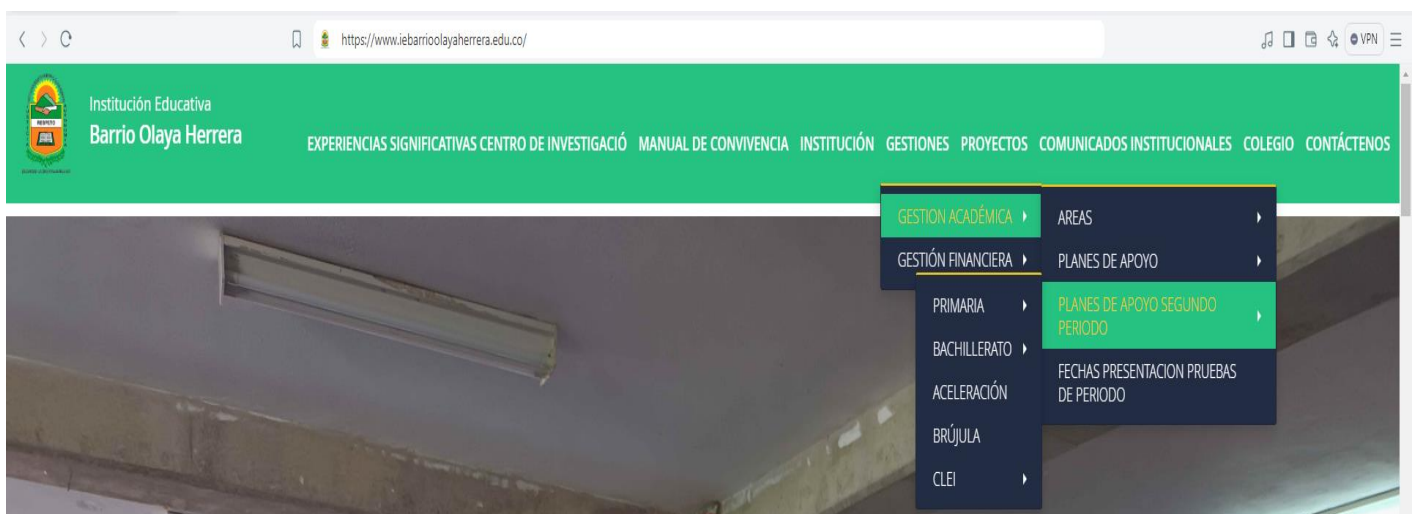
https://www.iebarrioolayaherrera.edu.co/

VPN

RESPETO

Institución Educativa
Barrio Olaya Herrera

EXPERIENCIAS SIGNIFICATIVAS CENTRO DE INVESTIGACIÓ MANUAL DE CONVIVENCIA INSTITUCIÓN GESTIONES PROYECTOS COMUNICADOS INSTITUCIONALES COLEGIO CONTÁCTENOS

GESTION ACADÉMICA
GESTIÓN FINANCIERA

AREAS
PLANES DE APOYO
PLANES DE APOYO SEGUNDO PERIODO
FECHAS PRESENTACION PRUEBAS DE PERIODO

PRIMARIA
BACHILLERATO
ACELERACIÓN
BRÚJULA
CLEI